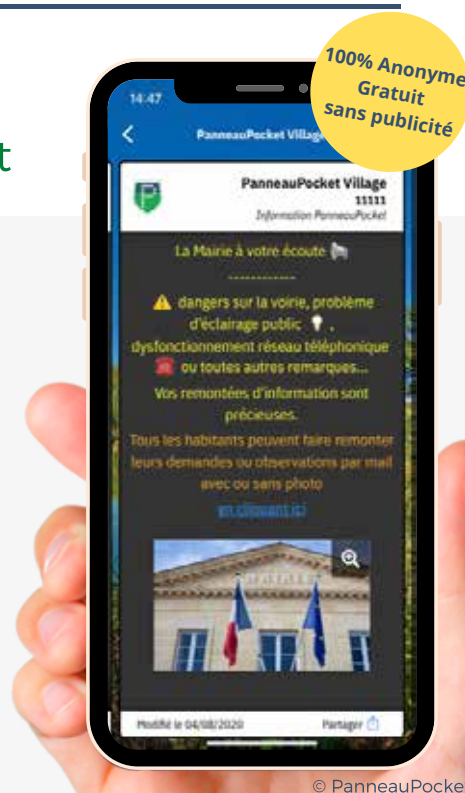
t

100% Anonyme
Gratuit
sans publicité

14:47

PanneauPocket Village

PanneauPocket Village
11111
Information PanneauPocket

La Mairie à votre écoute

------------

dangers sur la voirie, problème d'éclairage public, dysfonctionnement réseau téléphonique ou toutes autres remarques...
Vos remontées d'information sont précieuses.
Tous les habitants peuvent faire remonter leurs demandes ou observations par mail avec ou sans photo
en cliquant ici

Modifié le 04/08/2020

Partager

© PanneauPocke